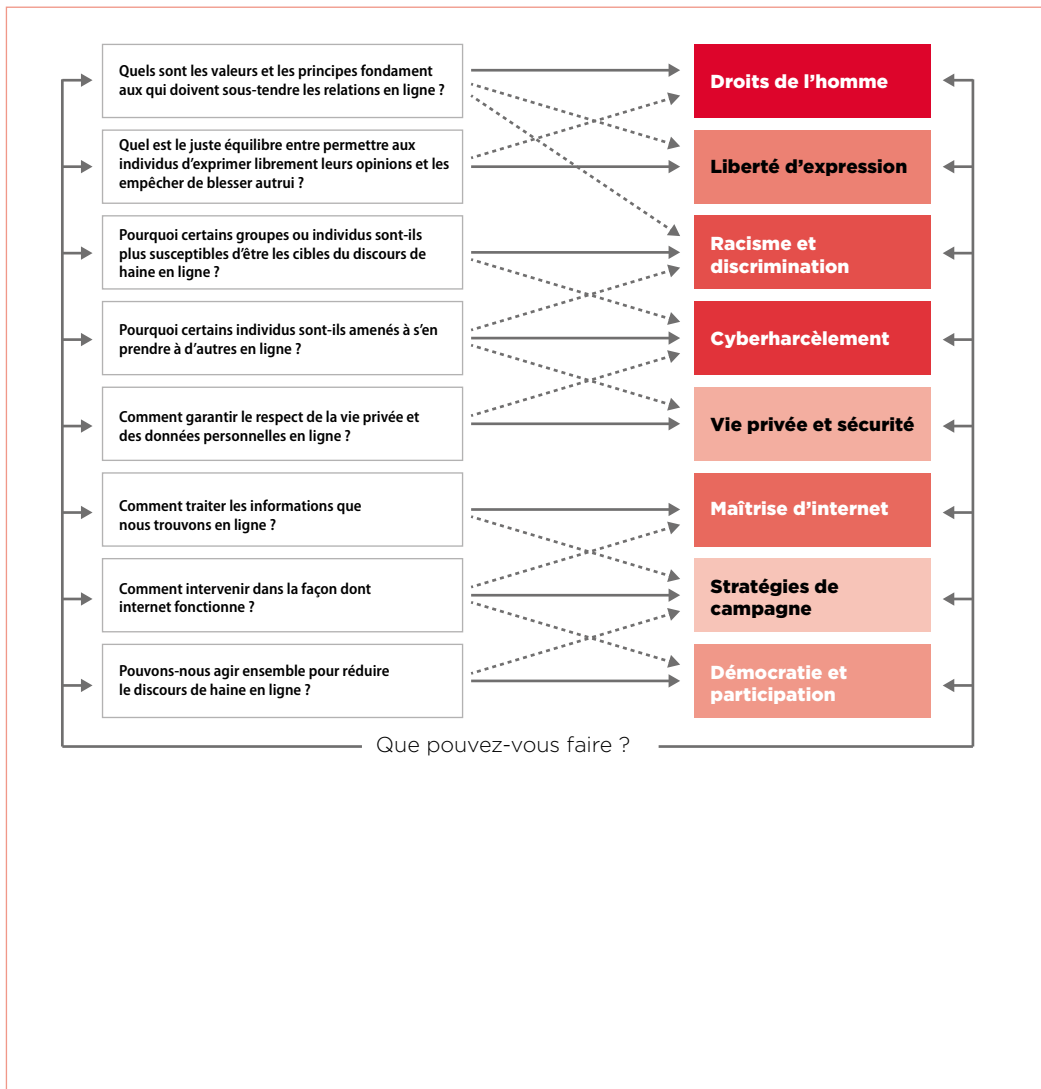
Quels sont les valeurs et les principes fondament aux qui doivent sous-tendre les relations en ligne ?

Quel est le juste équilibre entre permettre aux individus d'exprimer librement leurs opinions et les empêcher de blesser autrui ?

Pourquoi certains groupes ou individus sont-ils plus susceptibles d'être les cibles du discours de haine en ligne ?

Pourquoi certains individus sont-ils amenés à s'en prendre à d'autres en ligne ?

Comment garantir le respect de la vie privée et des données personnelles en ligne ?

Comment traiter les informations que nous trouvons en ligne ?

Comment intervenir dans la façon dont internet fonctionne ?

Pouvons-nous agir ensemble pour réduire le discours de haine en ligne ?

Droits de l'homme

Liberté d'expression

Racisme et discrimination

Cyberharcèlement

Vie privée et sécurité

Maîtrise d'internet

Stratégies de campagne

Démocratie et participation

Que pouvez-vous faire ?